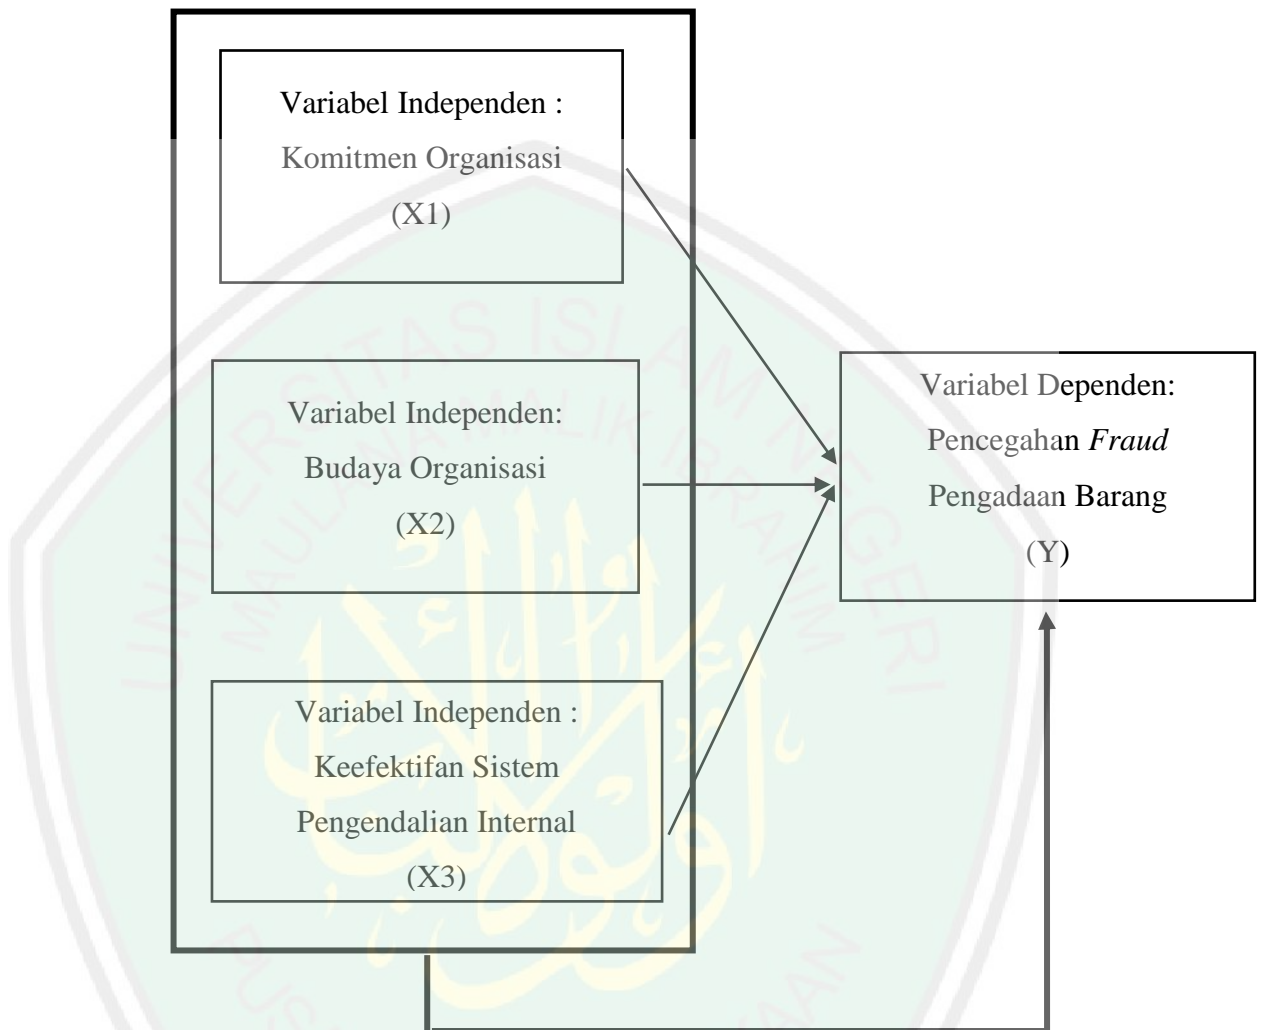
Variabel Independen :
Komitmen Organisasi
(X1)

Variabel Independen:
Budaya Organisasi
(X2)

Variabel Independen :
Keefektifan Sistem
Pengendalian Internal
(X3)

Variabel Dependen:
Pencegahan *Fraud*
Pengadaan Barang
(Y)

UNIVERSITAS ISLAM NEGERI MAULANA MALIK IBRAHIM